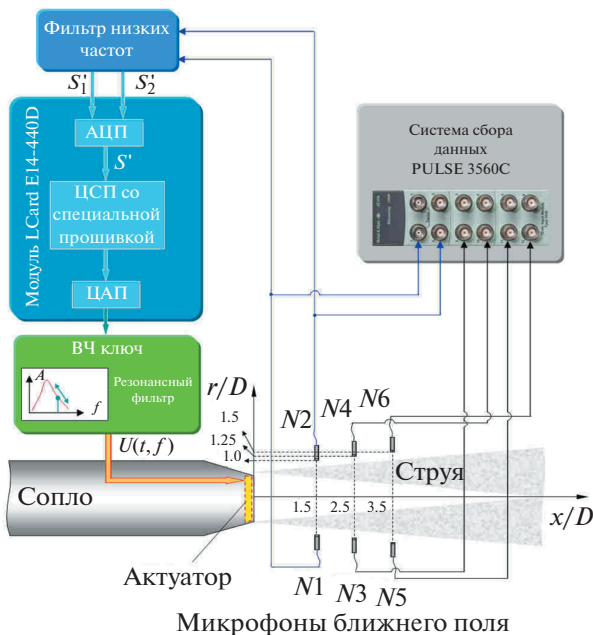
Фильтр низких частот

$S_1'$

$S_2'$

Модуль LCard E14-440D

АЦП

$S'$

ЦСП со специальной прошивкой

ЦАП

Система сбора данных PULSE 3560C

ВЧ ключ

$A$

$f$

Резонансный фильтр

$U(t, f)$

$r/D$

1.5

1.25

1.0

$N2$

$N4$

$N6$

Струя

Сопло

1.5

2.5

3.5

$x/D$

Актуатор

$N1$

$N3$

$N5$

Микрофоны ближнего поля